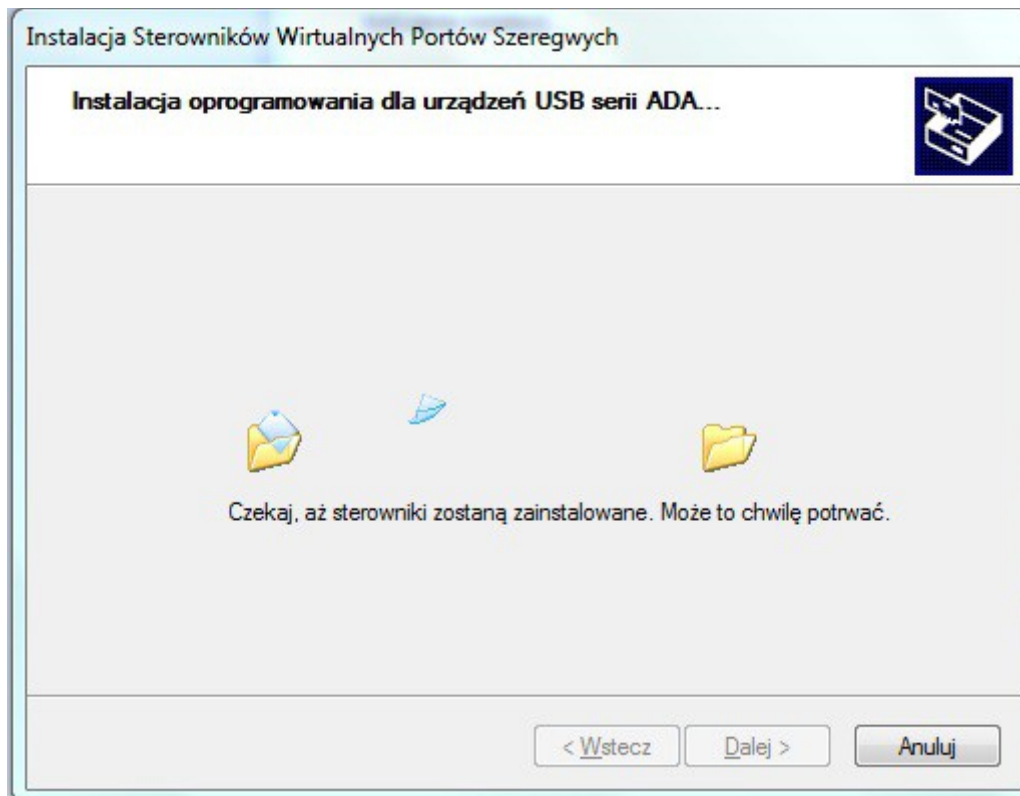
Instalacja Sterowników Wirtualnych Portów Szeregwych

Instalacja oprogramowania dla urządzeń USB serii ADA...

Czekaj, aż sterowniki zostaną zainstalowane. Może to chwilę potrwać.

< Wstecz

Dalej >

Anuluj